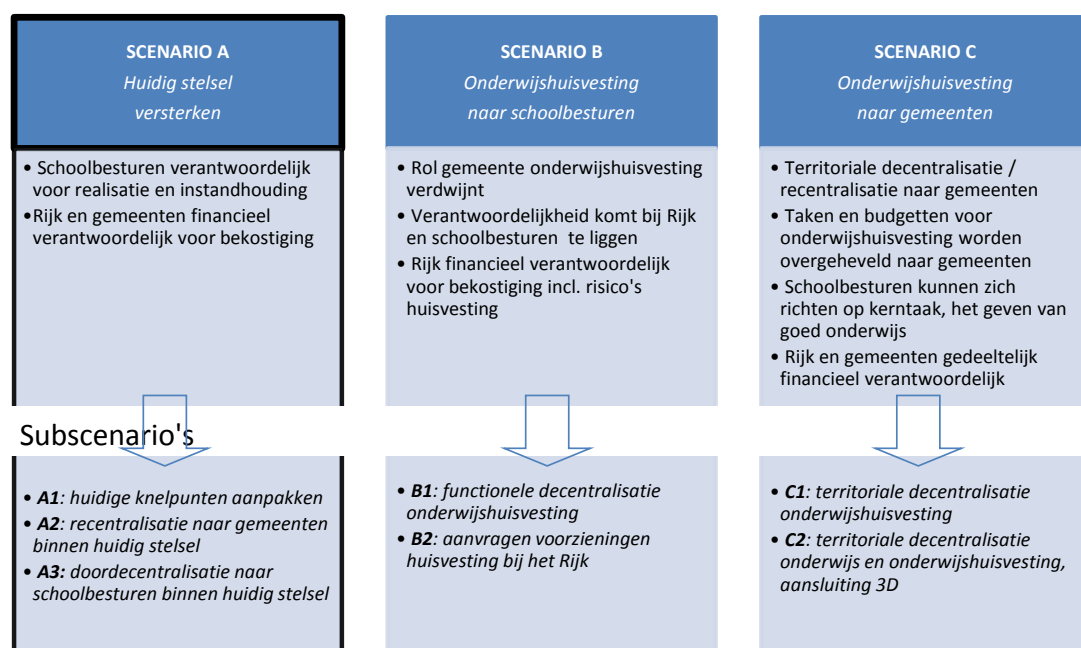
SCENARIO A
*Huidig stelsel versterken*

• Schoolbesturen verantwoordelijk voor realisatie en instandhouding
• Rijk en gemeenten financieel verantwoordelijk voor bekostiging

SCENARIO B
*Onderwijshuisvesting naar schoolbesturen*

• Rol gemeente onderwijshuisvesting verdwijnt
• Verantwoordelijkheid komt bij Rijk en schoolbesturen te liggen
• Rijk financieel verantwoordelijk voor bekostiging incl. risico's huisvesting

SCENARIO C
*Onderwijshuisvesting naar gemeenten*

• Territoriale decentralisatie / recentralisatie naar gemeenten
• Taken en budgetten voor onderwijshuisvesting worden overgeheveld naar gemeenten
• Schoolbesturen kunnen zich richten op kerntaak, het geven van goed onderwijs
• Rijk en gemeenten gedeeltelijk financieel verantwoordelijk

Subscenario's

• ***A1****: huidige knelpunten aanpakken*
• ***A2****: recentralisatie naar gemeenten binnen huidig stelsel*
• ***A3:*** *doordecentralisatie naar schoolbesturen binnen huidig stelsel*

• ***B1****: functionele decentralisatie onderwijshuisvesting*
• ***B2****: aanvragen voorzieningen huisvesting bij het Rijk*

• ***C1****: territoriale decentralisatie onderwijshuisvesting*
• ***C2****: territoriale decentralisatie onderwijs en onderwijshuisvesting, aansluiting 3D*